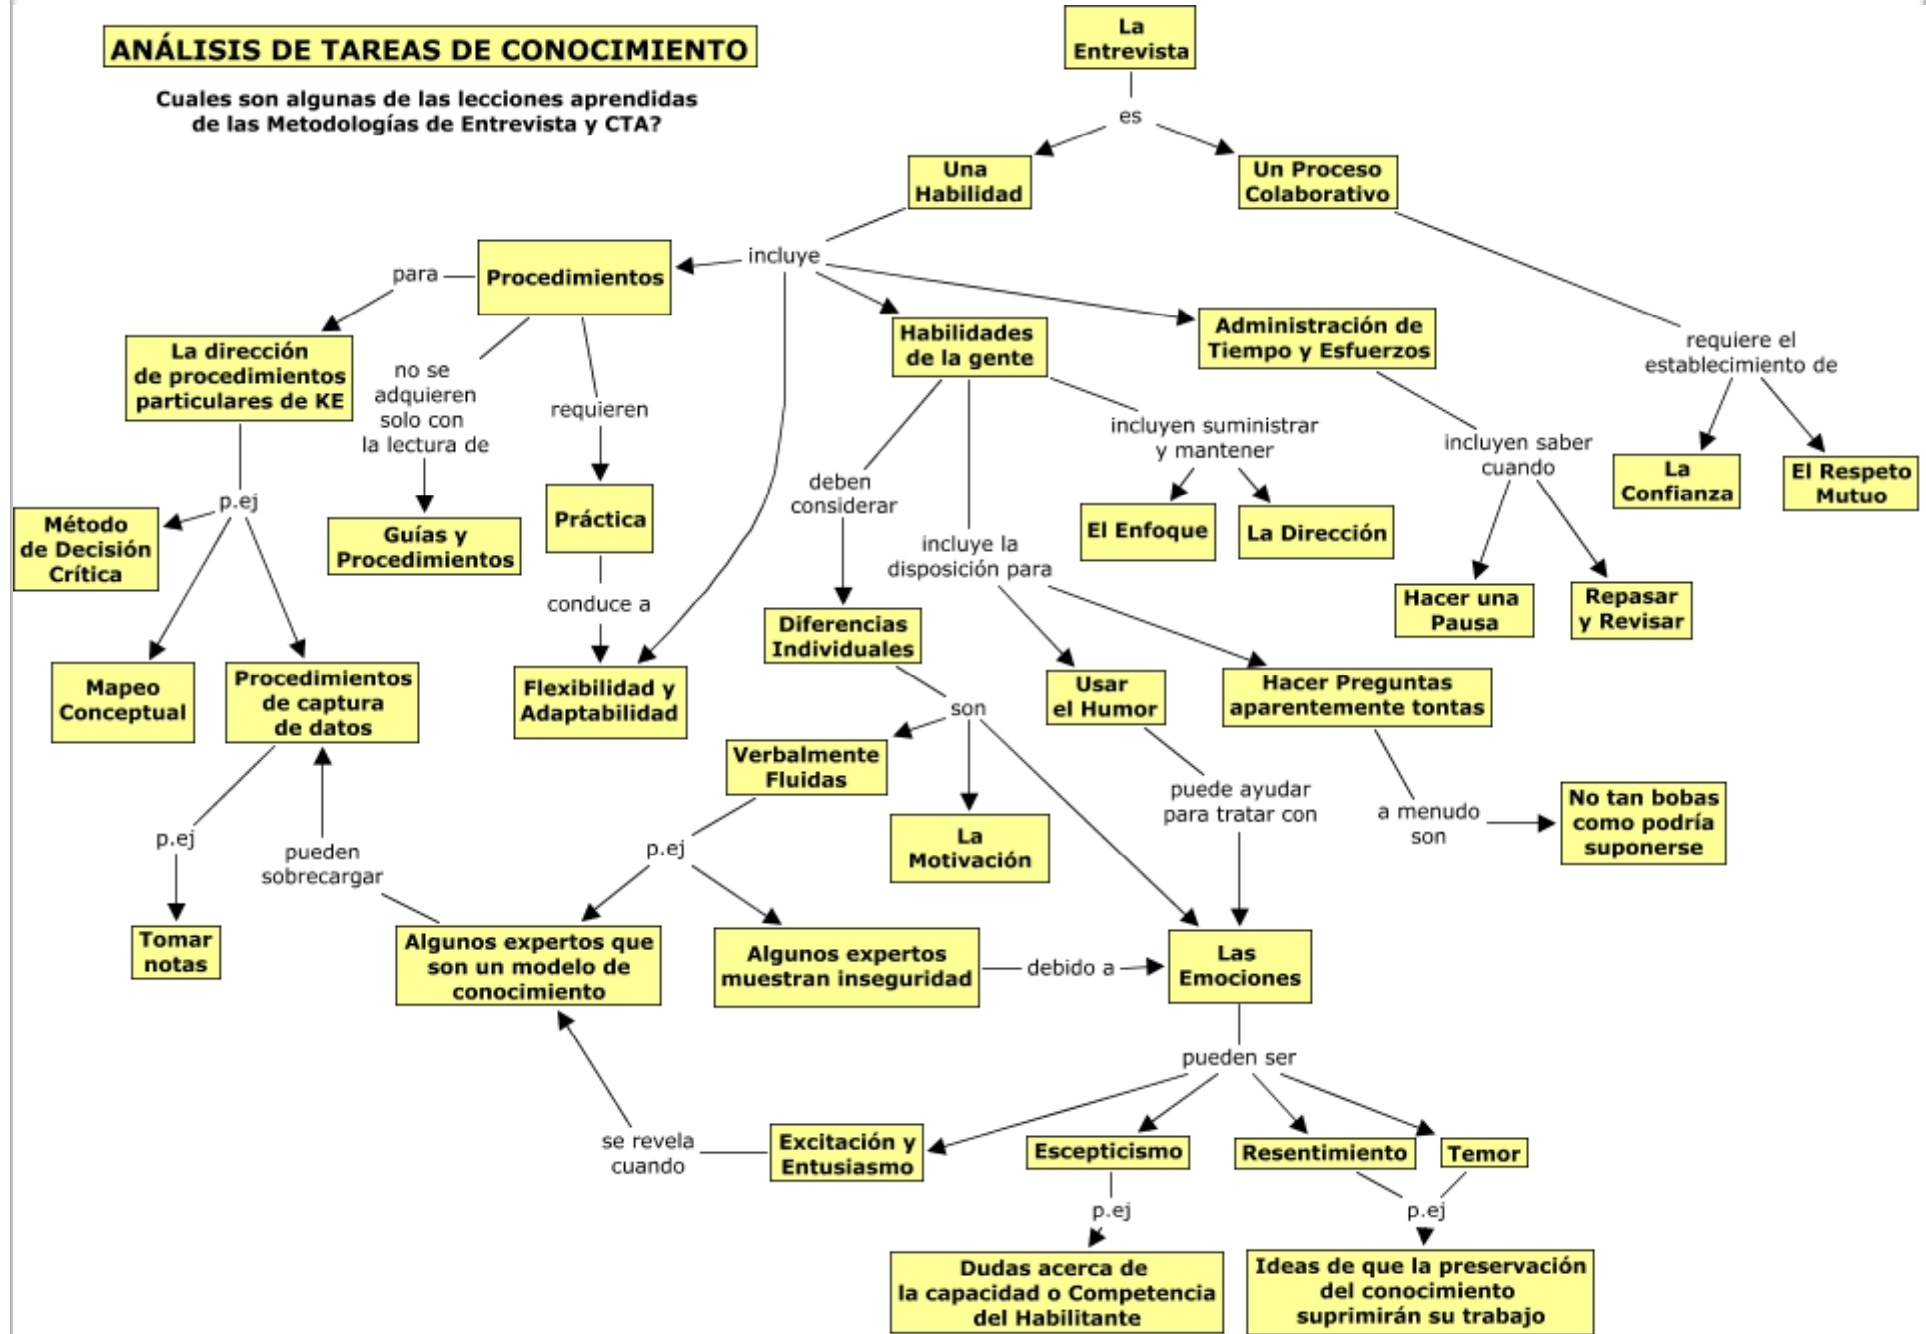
ANÁLISIS DE TAREAS DE CONOCIMIENTO

Cuales son algunas de las lecciones aprendidas de las Metodologías de Entrevista y CTA?

La Entrevista

es

Una Habilidad

Un Proceso Colaborativo

incluye

Procedimientos

para

La dirección de procedimientos particulares de KE

p.ej

Método de Decisión Crítica

Mapeo Conceptual

Procedimientos de captura de datos

p.ej

Tomar notas

pueden sobrecargar

no se adquieren solo con la lectura de

Guías y Procedimientos

requieren

Práctica

conduce a

Flexibilidad y Adaptabilidad

Habilidades de la gente

deben considerar

Diferencias Individuales

son

Verbalmente Fluidas

p.ej

Algunos expertos que son un modelo de conocimiento

Algunos expertos muestran inseguridad

debido a

La Motivación

incluye la disposición para

Usar el Humor

puede ayudar para tratar con

Las Emociones

Hacer Preguntas aparentemente tontas

a menudo son

No tan bobas como podría suponerse

incluyen suministrar y mantener

El Enfoque

La Dirección

Administración de Tiempo y Esfuerzos

incluyen saber cuando

Hacer una Pausa

Repasar y Revisar

requiere el establecimiento de

La Confianza

El Respeto Mutuo

pueden ser

Excitación y Entusiasmo

se revela cuando

Escepticismo

p.ej

Dudas acerca de la capacidad o Competencia del Habilitante

Resentimiento

Temor

p.ej

Ideas de que la preservación del conocimiento suprimirán su trabajo